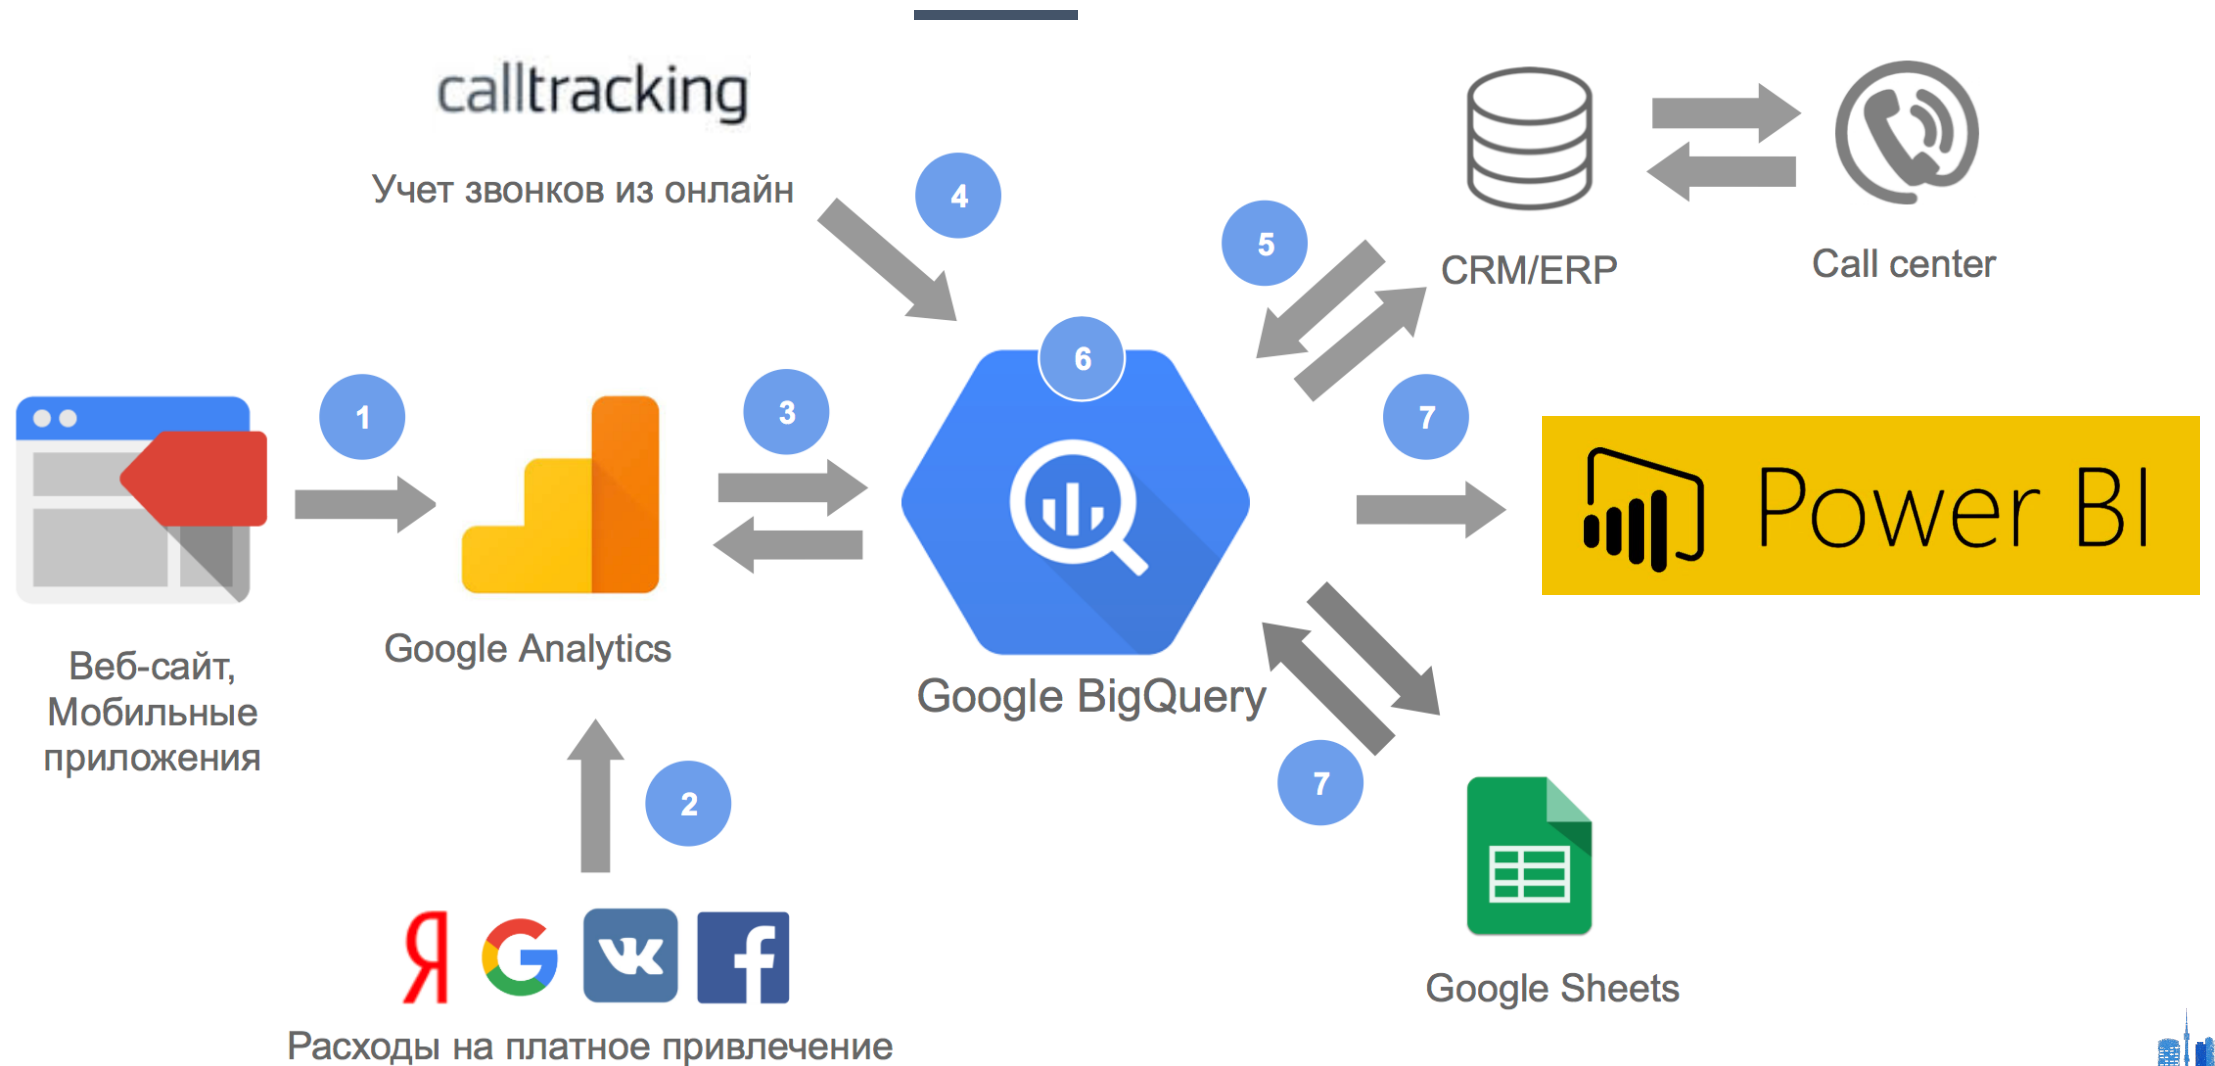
calltracking

Учет звонков из онлайн

4

5

CRM/ERP

Call center

6

1

3

7

Power BI

Google Analytics

Google BigQuery

Веб-сайт, Мобильные приложения

2

7

Google Sheets

Я

Расходы на платное привлечение